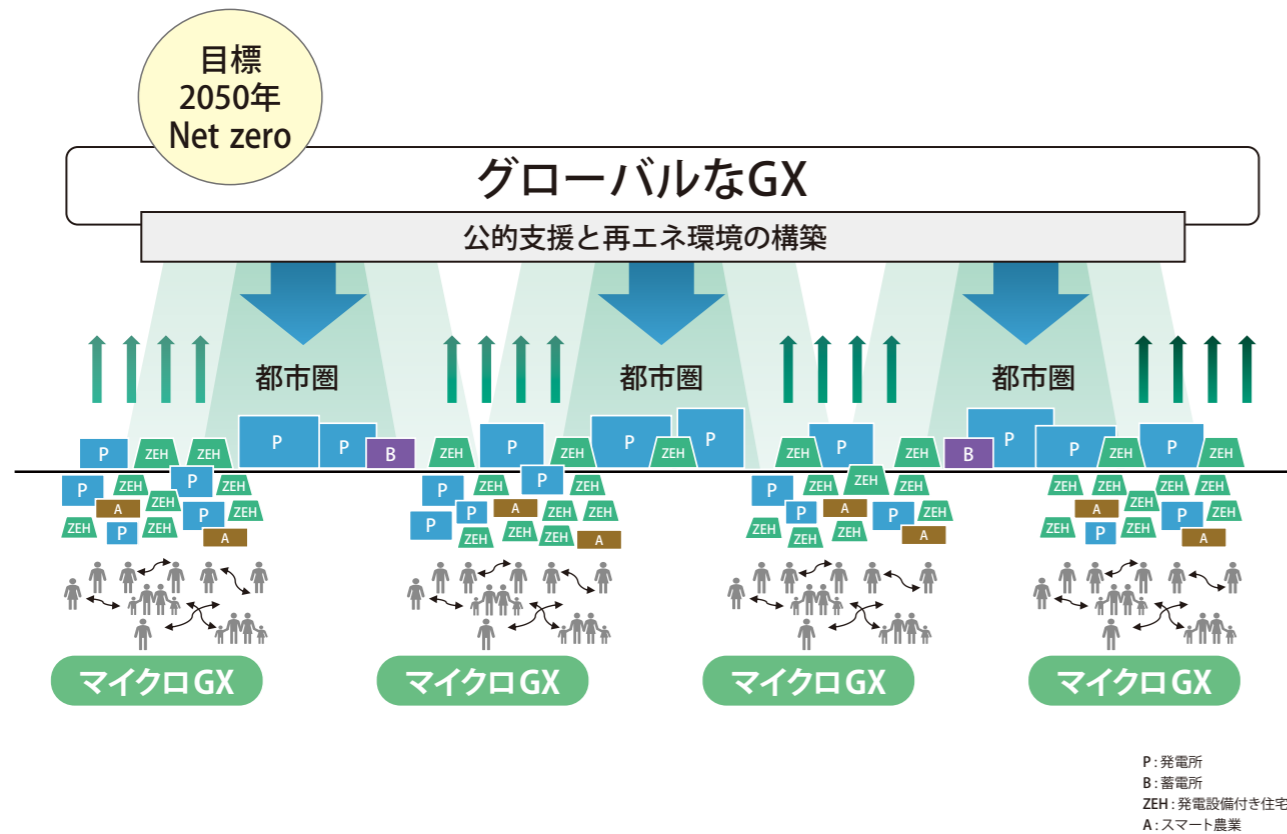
目標
2050年
Net zero

グローバルなGX

公的支援と再エネ環境の構築

都市圏

都市圏

都市圏

P ZEH ZEH P P B ZEH P ZEH P ZEH P ZEH P ZEH B P P ZEH P ZEH

P ZEH P ZEH A ZEH ZEH P ZEH P ZEH A

P ZEH P P P ZEH A ZEH ZEH ZEH ZEH ZEH A

P ZEH ZEH ZEH P A P ZEH ZEH ZEH ZEH A

ZEH ZEH ZEH ZEH ZEH ZEH ZEH A P ZEH ZEH P ZEH A

マイクロGX

マイクロGX

マイクロGX

マイクロGX

P：発電所
B：蓄電所
ZEH：発電設備付き住宅
A：スマート農業